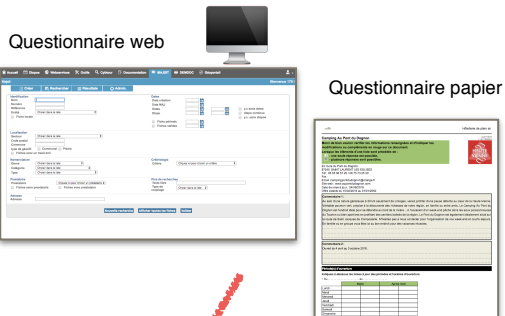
Questionnaire web

Questionnaire papier

Accueil Etapes Webservices Outils Documentation WS-DIT SIGNDOC Breadcrumb

Créer Rechercher Résultats Admin

Identification
Nom
Numéro
Référence
Entité

Dates
Date création
Date MAJ
Entité
Etape

Localisation
Secteur
Code postal
Commune

Nomenclature
Classement

Critères d'accueil

Prestations

Prix

Adresse

Camping Au Pont du Dagnon

Commentaires

Périodes d'ouverture

Lundi
Mardi
Mercredi
Jeudi
Vendredi
Samedi
Dimanche